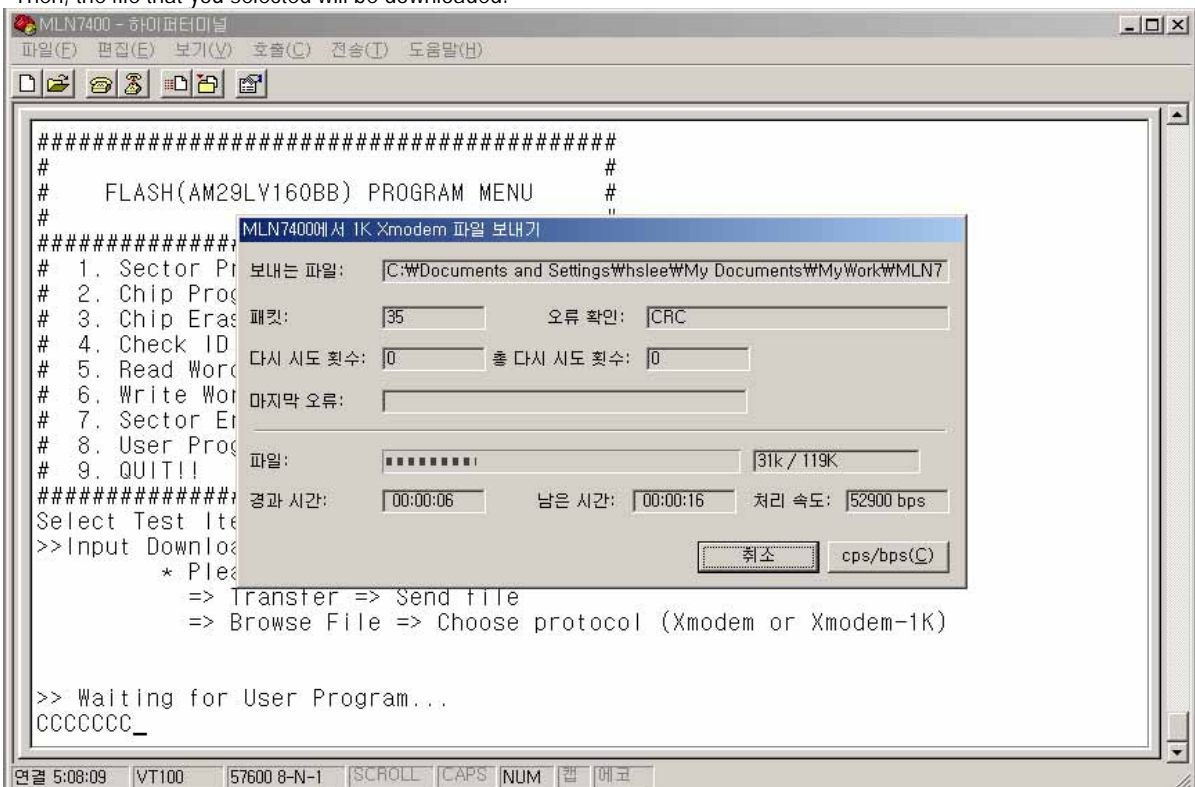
Then, the file that you selected will be downloaded.

MLN7400 - 하이퍼터미널

파일(F) 편집(E) 보기(V) 호출(C) 전송(T) 도움말(H)

##########################################
#                                        #
#    FLASH(AM29LV160BB) PROGRAM MENU     #
#
###############
#  1. Sector Pr
#  2. Chip Prog
#  3. Chip Eras
#  4. Check ID
#  5. Read Word
#  6. Write Wor
#  7. Sector Er
#  8. User Prog
#  9. QUIT!!
###############
Select Test Ite
>>Input Downloa
        * Plea
          => Transfer => Send file
          => Browse File => Choose protocol (Xmodem or Xmodem-1K)

>> Waiting for User Program...
CCCCCCC_

MLN7400에서 1K Xmodem 파일 보내기

보내는 파일: C:₩Documents and Settings₩hslee₩My Documents₩MyWork₩MLN7

패킷: 35 오류 확인: CRC

다시 시도 횟수: 0 총 다시 시도 횟수: 0

마지막 오류:

파일: 31k / 119K

경과 시간: 00:00:06 남은 시간: 00:00:16 처리 속도: 52900 bps

취소 cps/bps(C)

연결 5:08:09 VT100 57600 8-N-1 SCROLL CAPS NUM 캡 에코